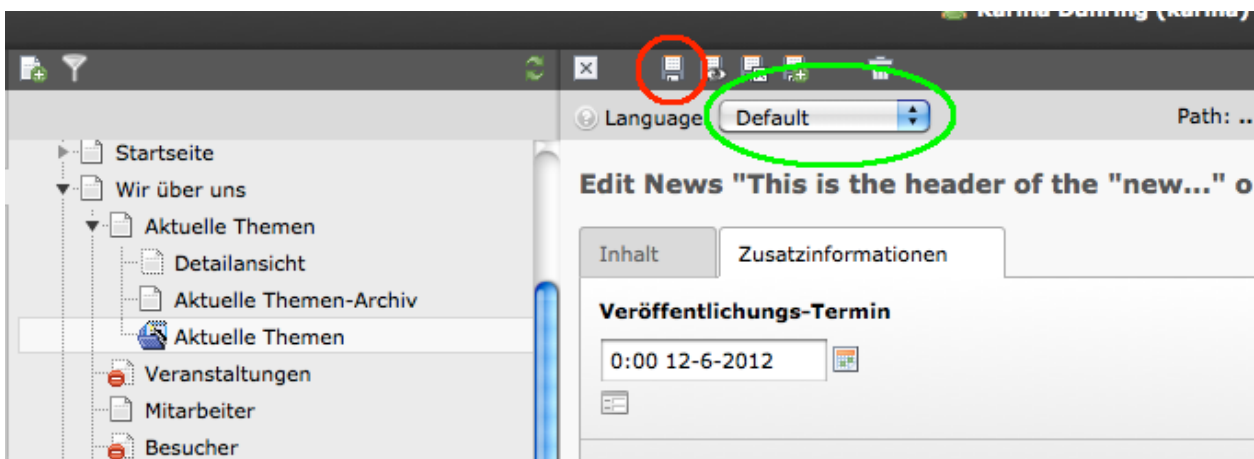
Karina Dühring (karina)

Language Default

Path: ..

Startseite
Wir über uns
Aktuelle Themen
Detailansicht
Aktuelle Themen-Archiv
Aktuelle Themen
Veranstaltungen
Mitarbeiter
Besucher

Edit News "This is the header of the "new..." o

Inhalt
Zusatzinformationen

Veröffentlichungs-Termin

0:00 12-6-2012